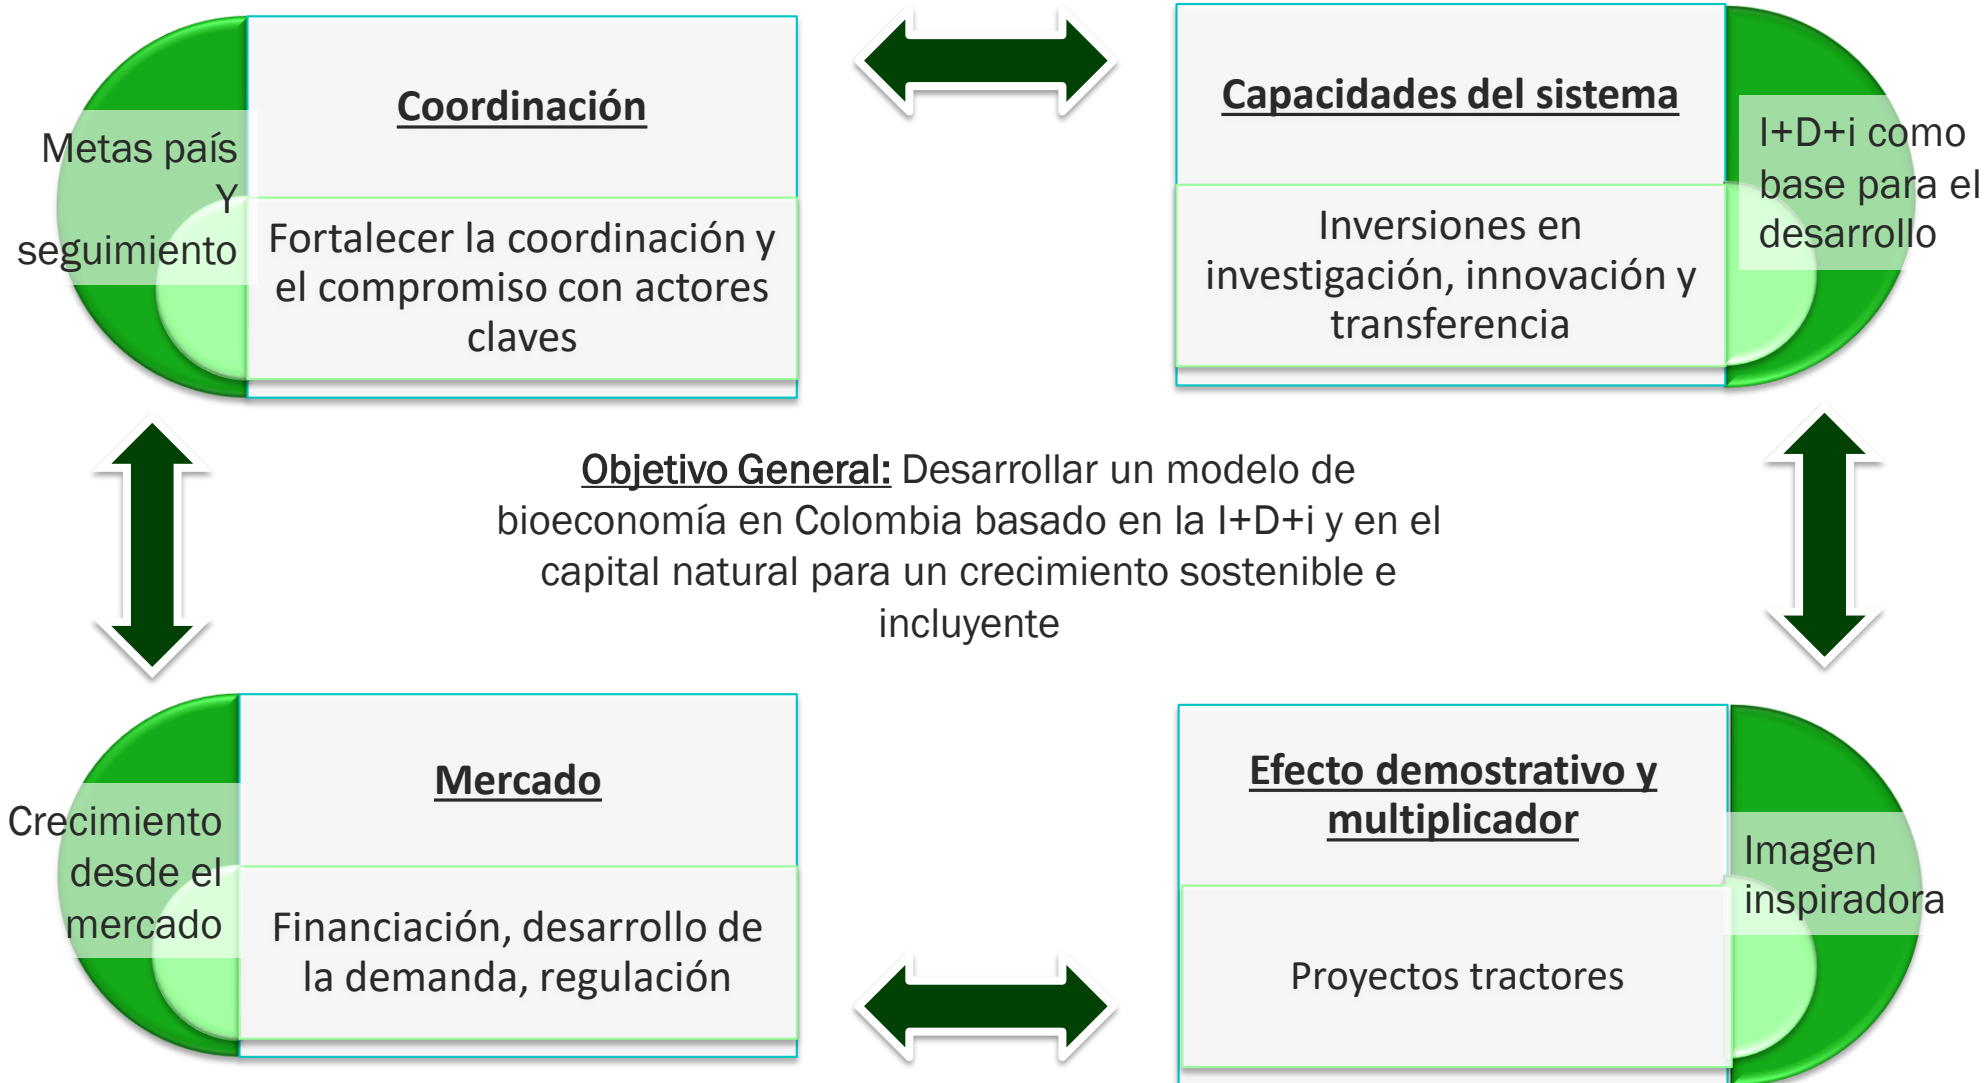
Metas país
Y
seguimiento

Coordinación

Fortalecer la coordinación y el compromiso con actores claves

Capacidades del sistema

Inversiones en investigación, innovación y transferencia

I+D+i como base para el desarrollo

Objetivo General: Desarrollar un modelo de bioeconomía en Colombia basado en la I+D+i y en el capital natural para un crecimiento sostenible e incluyente

Crecimiento desde el mercado

Mercado

Financiación, desarrollo de la demanda, regulación

Efecto demostrativo y multiplicador

Proyectos tractores

Imagen inspiradora